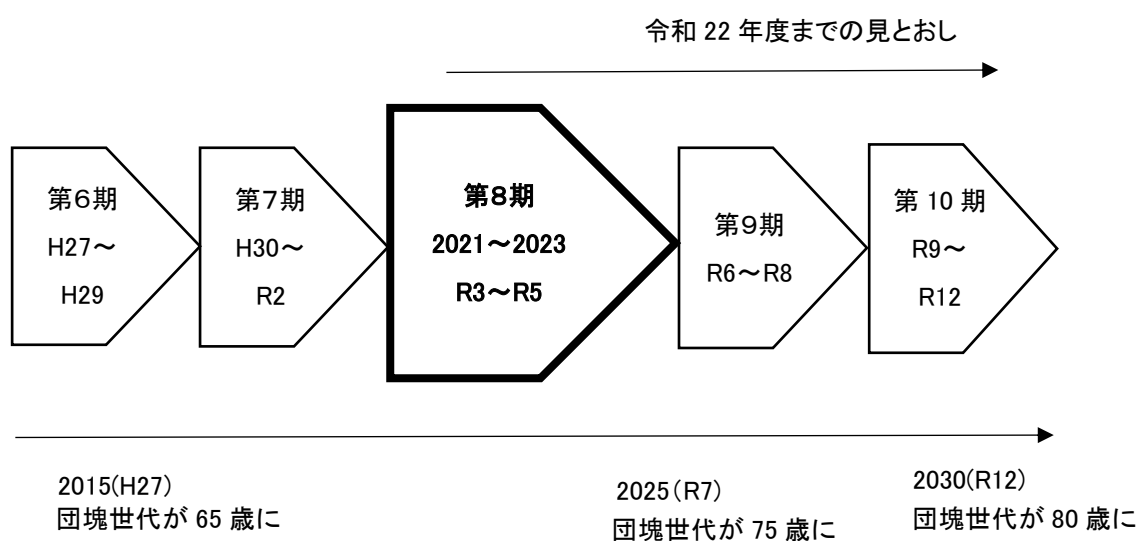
令和 22 年度までの見とおし

第6期
H27～
H29

第7期
H30～
R2

第8期
2021～2023
R3～R5

第9期
R6～R8

第 10 期
R9～
R12

2015(H27)
団塊世代が 65 歳に

2025（R7）
団塊世代が 75 歳に

2030(R12)
団塊世代が 80 歳に